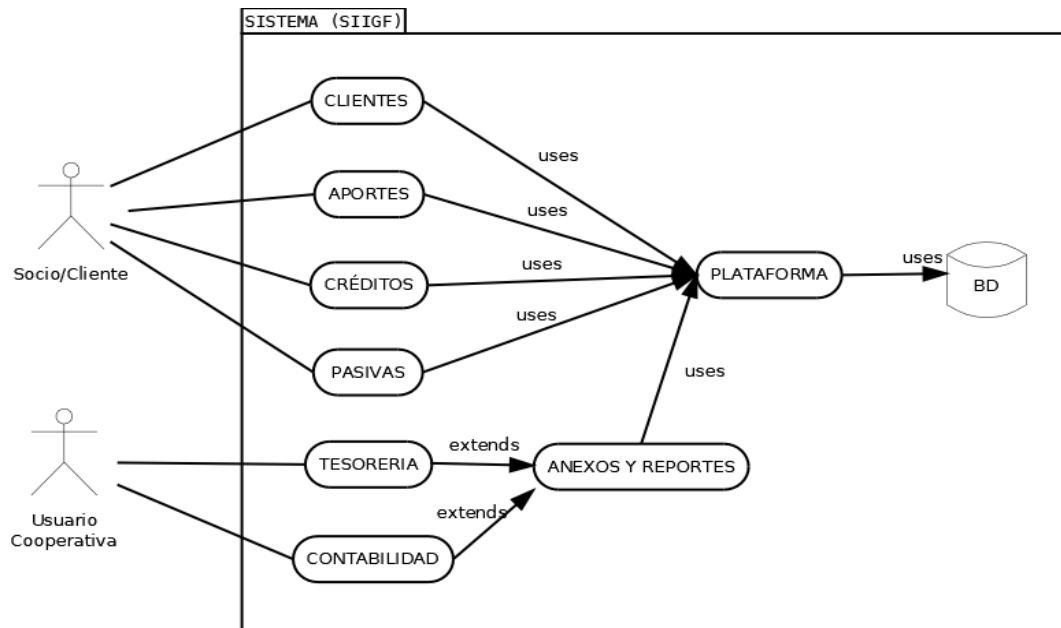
SISTEMA (SIIGF)

Socio/Cliente

CLIENTES

APORTES

CRÉDITOS

PASIVAS

uses

uses

uses

uses

PLATAFORMA

uses

BD

uses

Usuario Cooperativa

TESORERIA

extends

ANEXOS Y REPORTES

extends

CONTABILIDAD